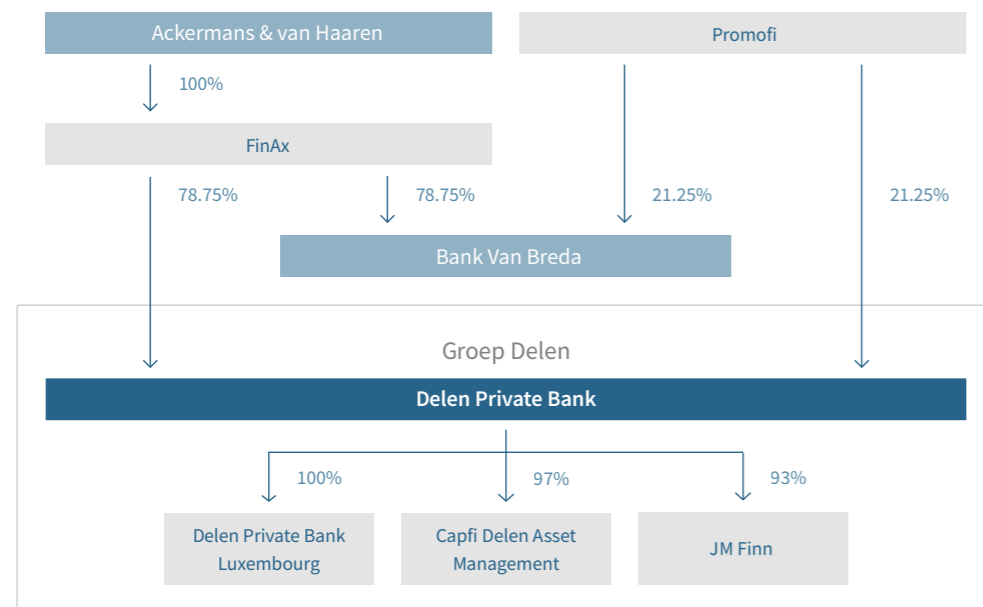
Ackermans & van Haaren

Promofi

100%

FinAx

78.75%

78.75%

21.25%

21.25%

Bank Van Breda

Groep Delen

Delen Private Bank

100%

97%

93%

Delen Private Bank Luxembourg

Capfi Delen Asset Management

JM Finn